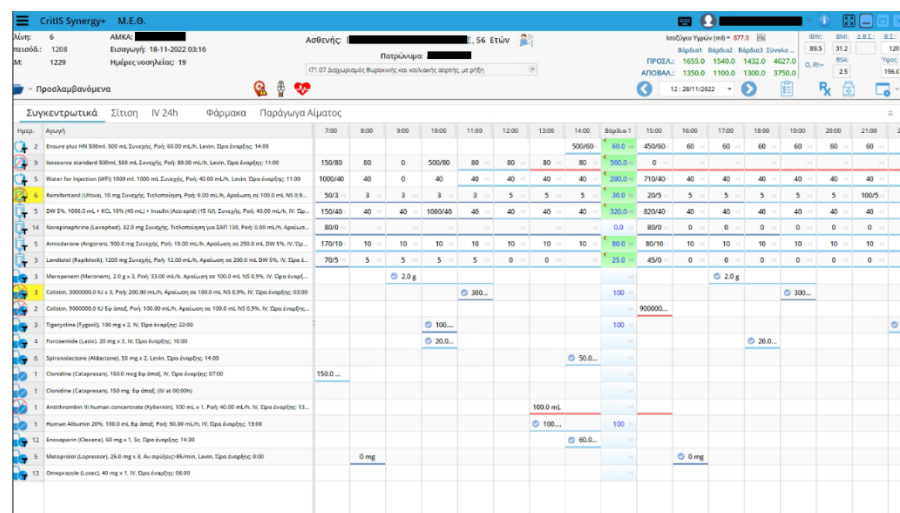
CritIS Synergy+ Μ.Ε.Θ.

Λίνη: 6
πεισόδ.: 1208
Μ: 1229
ΑΜΚΑ: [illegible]
Εισαγωγή: 18-11-2022 03:16
Ημέρες νοσηλείας: 19

Ασθενής: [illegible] Σ, 56 Ετών
Πατρώνυμο: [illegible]
I71.07 Διαχωρισμός θωρακικής και κοιλιακής αορτής, με ρήξη

Ισοζύγιο Υγρών (ml) = 877.0
Βάρδια1 Βάρδια2 Βάρδια3 Σύνολο
ΠΡΟΣΛ.: 1655.0 1540.0 1432.0 4627.0
ΑΠΟΒΑΛ.: 1350.0 1100.0 1300.0 3750.0
IBW: 89.5 BMI: 31.2 Δ.Β.Σ.: B.Σ.: 120
O2 Rh+ BSA: 2.5 Ύψος: 196.0

Προσλαμβανόμενα

12 : 28/11/2022

Συγκεντρωτικά Σίτιση IV 24h Φάρμακα Παράγωγα Αίματος

| Ημερ. | Αγωγή | 7:00 | 8:00 | 9:00 | 10:00 | 11:00 | 12:00 | 13:00 | 14:00 | Βάρδια 1 | 15:00 | 16:00 | 17:00 | 18:00 | 19:00 | 20:00 | 21:00 |
|---|---|---|---|---|---|---|---|---|---|---|---|---|---|---|---|---|---|
| 2 | Ensure plus HN 500ml, 500 mL Συνεχής, Ροή: 60.00 mL/h, Levin, Ώρα έναρξης: 14:00 | | | | | | | | 500/60 | 60.0 | 450/60 | 60 | 60 | 60 | 60 | 60 | 60 |
| 9 | Isosource standard 500ml, 500 mL Συνεχής, Ροή: 80.00 mL/h, Levin, Ώρα έναρξης: 11:00 | 150/80 | 80 | 0 | 500/80 | 80 | 80 | 80 | 80 | 560.0 | 0 | | | | | | |
| 5 | Water for Injection (WFI) 1000 mL 1000 mL Συνεχής, Ροή: 40.00 mL/h, Levin, Ώρα έναρξης: 11:00 | 1000/40 | 40 | 0 | 40 | 40 | 40 | 40 | 40 | 280.0 | 710/40 | 40 | 40 | 40 | 40 | 40 | 40 |
| 6 | Remifentanil (Ultiva), 10 mg Συνεχής, Τιτλοποίηση, Ροή: 8.00 mL/h, Αραίωση σε 100.0 mL NS 0.9... | 50/3 | 3 | 3 | 3 | 3 | 5 | 5 | 5 | 30.0 | 20/5 | 5 | 5 | 5 | 5 | 5 | 100/5 |
| 5 | DW 5%, 1000.0 mL + KCL 10% (40 mL) + Insulin (Actrapid) (15 IU), Συνεχής, Ροή: 40.00 mL/h, IV, Ώρ... | 150/40 | 40 | 40 | 1080/40 | 40 | 40 | 40 | 40 | 320.0 | 820/40 | 40 | 40 | 40 | 40 | 40 | 40 |
| 14 | Norepinephrine (Levophed), 32.0 mg Συνεχής, Τιτλοποίηση για ΣΑΠ 130, Ροή: 0.00 mL/h, Αραίωσ... | 80/0 | | | | | | | | 0.0 | 80/0 | 0 | 0 | 0 | 0 | 0 | 0 |
| 5 | Amiodarone (Angoron), 900.0 mg Συνεχής, Ροή: 10.00 mL/h, Αραίωση σε 250.0 mL DW 5%, IV, Ώρ... | 170/10 | 10 | 10 | 10 | 10 | 10 | 10 | 10 | 80.0 | 80/10 | 10 | 10 | 10 | 10 | 10 | 10 |
| 3 | Landiolol (Rapiblock), 1200 mg Συνεχής, Ροή: 12.00 mL/h, Αραίωση σε 200.0 mL DW 5%, IV, Ώρ... | 70/5 | 5 | 5 | 5 | 5 | 0 | 0 | | 25.0 | 45/0 | 0 | 0 | 0 | 0 | 0 | 0 |
| 3 | Meropenem (Meronem), 2.0 g x 3, Ροή: 33.00 mL/h, Αραίωση σε 100.0 mL NS 0.9%, IV, Ώρα έναρξ... | | | 2.0 g | | | | | | | | | 2.0 g | | | | |
| 3 | Colistin, 3000000.0 IU x 3, Ροή: 200.00 mL/h, Αραίωση σε 100.0 mL NS 0.9%, IV, Ώρα έναρξης: 03:00 | | | | | 300... | | | | 100 | | | | | 300... | | |
| 2 | Colistin, 9000000.0 IU Εφ άπαξ, Ροή: 100.00 mL/h, Αραίωση σε 100.0 mL NS 0.9%, IV, Ώρα έναρξης:... | | | | | | | | | 100 | 900000... | | | | | | |
| 3 | Tigecycline (Tygacil), 100 mg x 2, IV, Ώρα έναρξης: 22:00 | | | | 100... | | | | | 100 | | | | | | | |
| 3 | Furosemide (Lasix), 20 mg x 3, IV, Ώρα έναρξης: 10:00 | | | | 20.0... | | | | | | | | | 20.0... | | | |
| 6 | Spironolactone (Aldactone), 50 mg x 2, Levin, Ώρα έναρξης: 14:00 | | | | | | | | 50.0... | | | | | | | | |
| 3 | Clonidine (Catapresan), 150.0 mcg Εφ άπαξ, IV, Ώρα έναρξης: 07:00 | 150.0... | | | | | | | | | | | | | | | |
| 3 | Clonidine (Catapresan), 150 mcg, Εφ άπαξ, (IV at 00:00h) | | | | | | | | | | | | | | | | |
| 1 | Antithrombin III human concentrate (Kybernin), 100 mL x 1, Ροή: 40.00 mL/h, IV, Ώρα έναρξης: 13... | | | | | | | 100.0 mL | | | | | | | | | |
| 1 | Human Albumin 20%, 100.0 mL Εφ άπαξ, Ροή: 50.00 mL/h, IV, Ώρα έναρξης: 13:00 | | | | | | | 100... | | 100 | | | | | | | |
| 12 | Enoxaparin (Clexane), 60 mg x 1, Sc, Ώρα έναρξης: 14:30 | | | | | | | | 60.0... | | | | | | | | |
| 5 | Metoprolol (Lopresor), 25.0 mg x 3, Αν σφύξεις>95/min, Levin, Ώρα έναρξης: 0:00 | | 0 mg | | | | | | | | | 0 mg | | | | | |
| 13 | Omeprazole (Losec), 40 mg x 1, IV, Ώρα έναρξης: 06:00 | | | | | | | | | | | | | | | | |